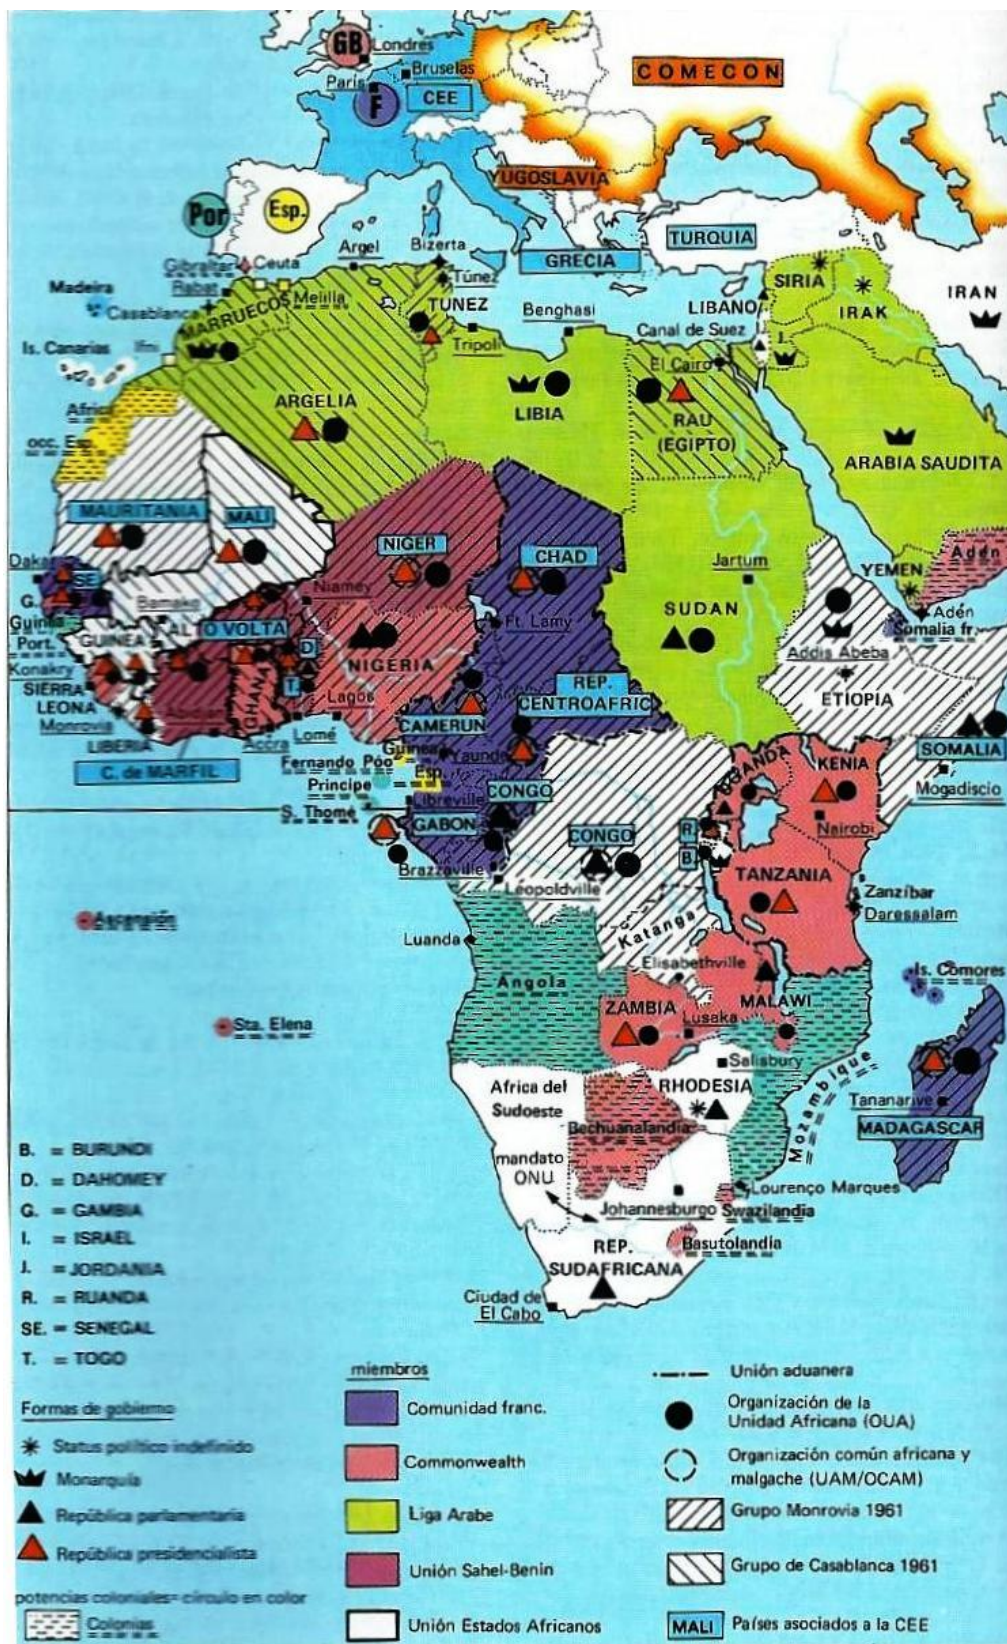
GB Londres
París F
Bruselas
CEE
COMECON
YUGOSLAVIA
Por
Esp.
Argel
Bizerta
GRECIA
TURQUIA
Gibraltar
Rabat
Ceuta
Túnez
Madeira
Casablanca
MARRUECOS
Melilla
TUNEZ
Benghasi
LIBANO
SIRIA
IRAK
IRAN
Is. Canarias
Ifni
Trípoli
Canal de Suez
I.
J.
Africa occ. Esp.
ARGELIA
LIBIA
El Cairo
RAU (EGIPTO)
ARABIA SAUDITA
MAURITANIA
MALI
NIGER
CHAD
Jartum
Adén
Dakar
SE
G.
Guinea Port.
Konakry
Bamako
GUINEA
AL
O VOLTA
Niamey
D
T
NIGERIA
Ft. Lamy
SUDAN
YEMEN
Adén
Somalia fr.
Addis Abeba
ETIOPIA
SIERRA LEONA
Monrovia
LIBERIA
Abidján
GHANA
Accra
Lomé
Lagos
REP. CENTROAFRIC.
CAMERUN
Fernando Poo
Guinea Esp.
Yaunde
C. de MARFIL
Príncipe
S. Thomé
Libreville
GABON
CONGO
Brazzaville
CONGO
Léopoldville
R.
B.
UGANDA
KENIA
SOMALIA
Mogadiscio
Nairobi
TANZANIA
Zanzíbar
Daressalam
Ascensión
Luanda
Katanga
Elisabethville
Angola
ZAMBIA
Lusaka
MALAWI
Is. Comores
Sta. Elena
Salisbury
RHODESIA
Africa del Sudoeste
Bechuanalandia
Mozambique
Tananarive
MADAGASCAR
mandato ONU
Lourenço Marques
Johannesburgo
Swazilandia
Basutolandia
REP. SUDAFRICANA
Ciudad de El Cabo

B. = BURUNDI
D. = DAHOMEY
G. = GAMBIA
I. = ISRAEL
J. = JORDANIA
R. = RUANDA
SE. = SENEGAL
T. = TOGO

Formas de gobierno
Status político indefinido
Monarquía
República parlamentaria
República presidencialista
potencias coloniales= círculo en color
Colonias

miembros
Comunidad franc.
Commonwealth
Liga Arabe
Unión Sahel-Benin
Unión Estados Africanos

Unión aduanera
Organización de la Unidad Africana (OUA)
Organización común africana y malgache (UAM/OCAM)
Grupo Monrovia 1961
Grupo de Casablanca 1961
MALI Países asociados a la CEE